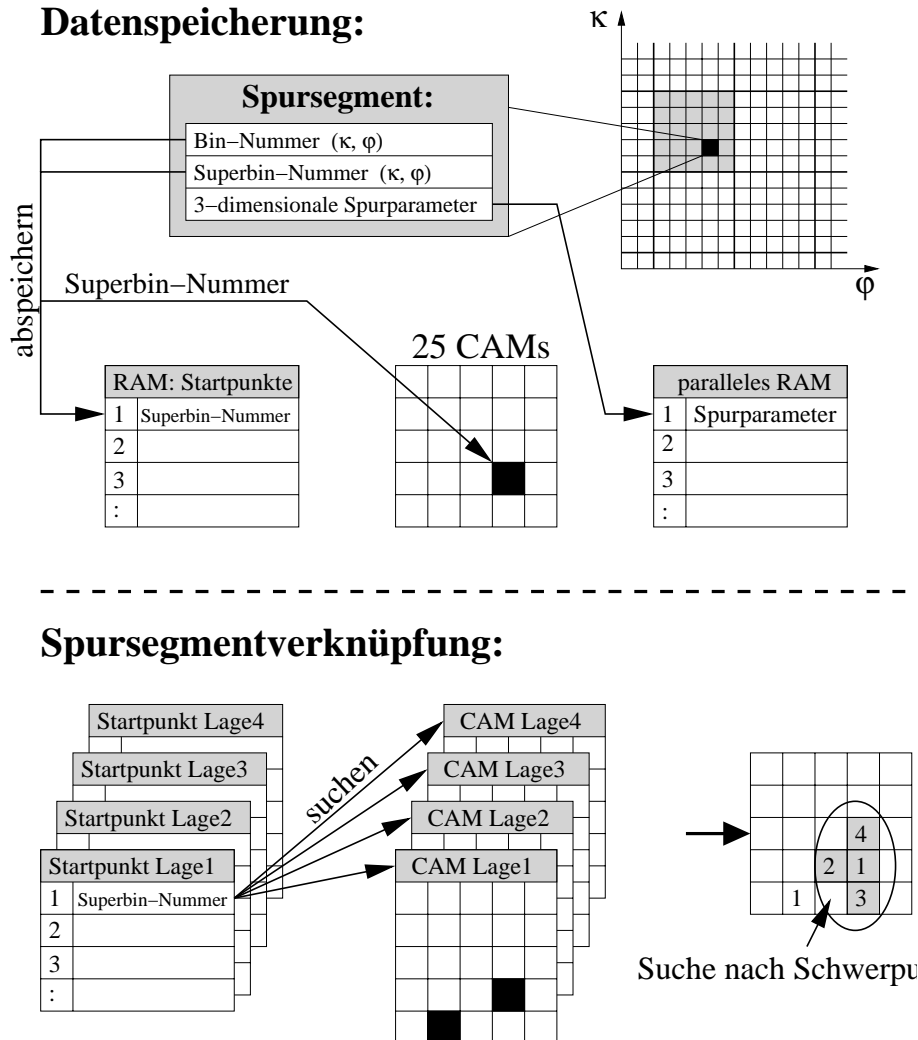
Datenspeicherung:

Spursegment:

Bin–Nummer (κ, φ)

Superbin–Nummer (κ, φ)

3–dimensionale Spurparameter

κ

φ

abspeichern

Superbin–Nummer

25 CAMs

| RAM: Startpunkte | |
|---|---|
| 1 | Superbin–Nummer |
| 2 | |
| 3 | |
| : | |

| paralleles RAM | |
|---|---|
| 1 | Spurparameter |
| 2 | |
| 3 | |
| : | |

Spursegmentverknüpfung:

Startpunkt Lage4

Startpunkt Lage3

Startpunkt Lage2

| Startpunkt Lage1 | |
|---|---|
| 1 | Superbin–Nummer |
| 2 | |
| 3 | |
| : | |

suchen

CAM Lage4

CAM Lage3

CAM Lage2

CAM Lage1

4

2 1

1 3

Suche nach Schwerpu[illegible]